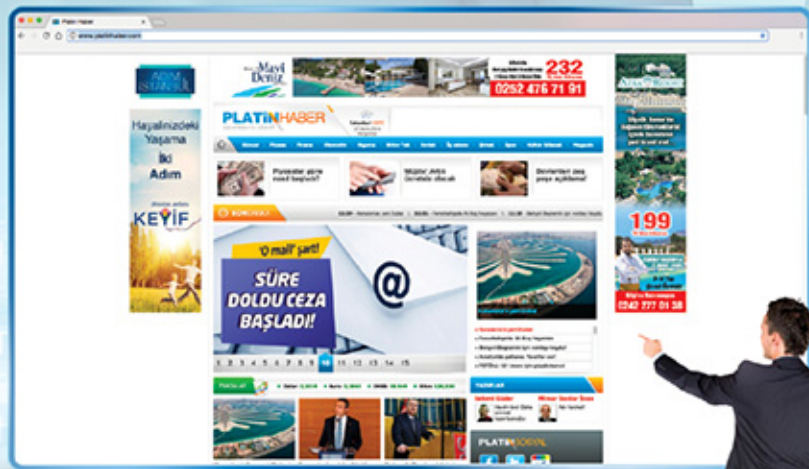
Platin Haber

www.platinhaber.com

ADIM İSTANBUL

Hayalinizdeki Yaşama İki Adım

KEYİF

Mavi Deniz

232

0252 476 71 91

PLATINHABER

'O mail' şart!

SÜRE DOLDU CEZA BAŞLADI!

1 2 3 4 5 6 7 8 9 10 11 12 13 14 15

199

0242 777 01 38

PLATINSOSYAL